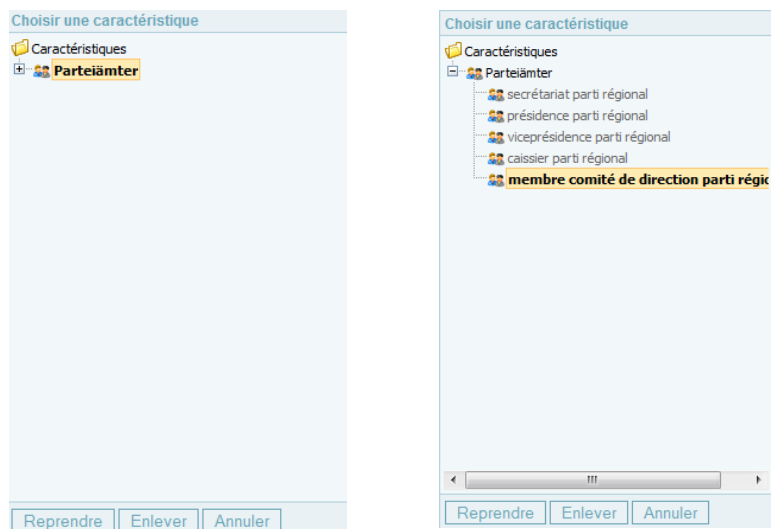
Choisir une caractéristique
Caractéristiques
Parteiämter
Reprendre Enlever Annuler

Choisir une caractéristique
Caractéristiques
Parteiämter
secrétariat parti régional
présidence parti régional
viceprésidence parti régional
caissier parti régional
membre comité de direction parti régio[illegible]
Reprendre Enlever Annuler